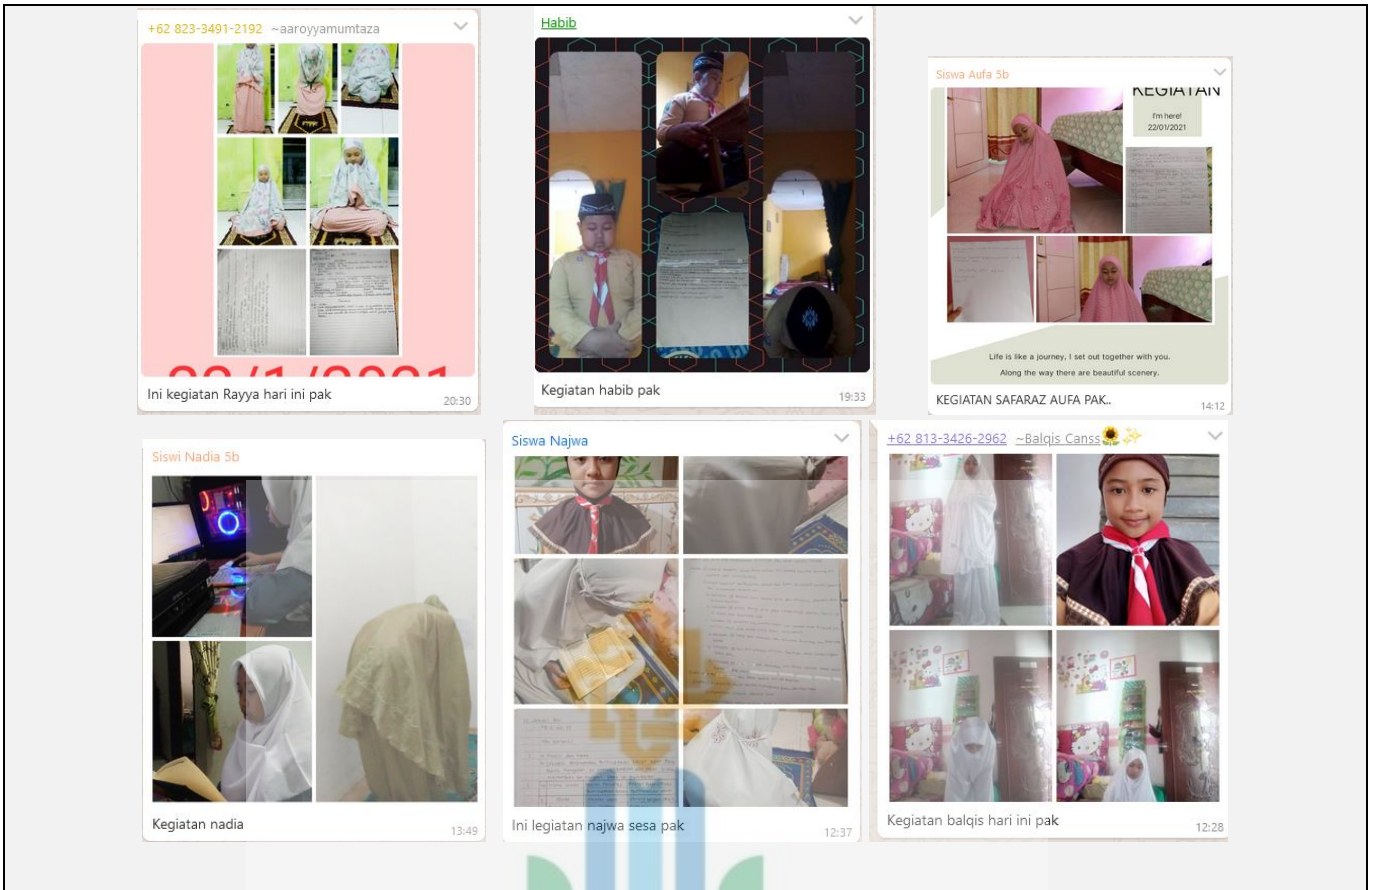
+62 823-3491-2192 ~aaroyyamumtaza

Ini kegiatan Rayya hari ini pak 20:30

Habib

Kegiatan habib pak 19:33

Siswa Aufa 5b

KEGIATAN

I'm here!
22/01/2021

Life is like a journey, I set out together with you.
Along the way there are beautiful scenery.

KEGIATAN SAFARAZ AUFA PAK.. 14:12

Siswi Nadia 5b

Kegiatan nadia 13:49

Siswa Najwa

Ini legiatan najwa sesa pak 12:37

+62 813-3426-2962 ~Balqis Canss

Kegiatan balqis hari ini pak 12:28